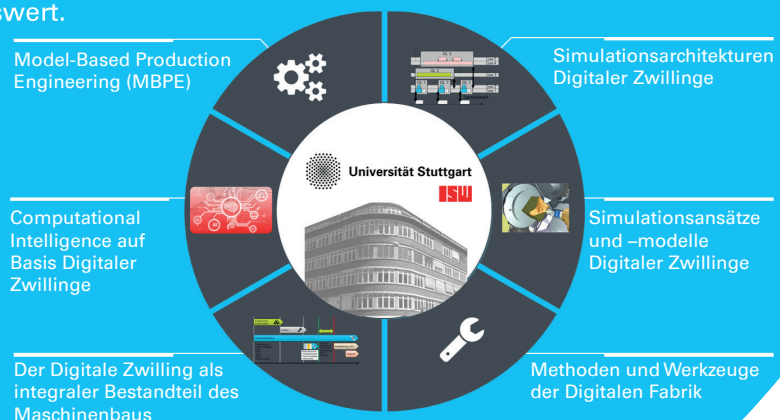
swert.

Model-Based Production Engineering (MBPE)

Simulationsarchitekturen Digitaler Zwillinge

Universität Stuttgart

ISW

Computational Intelligence auf Basis Digitaler Zwillinge

Simulationsansätze und –modelle Digitaler Zwillinge

Der Digitale Zwilling als integraler Bestandteil des Maschinenbaus

Methoden und Werkzeuge der Digitalen Fabrik